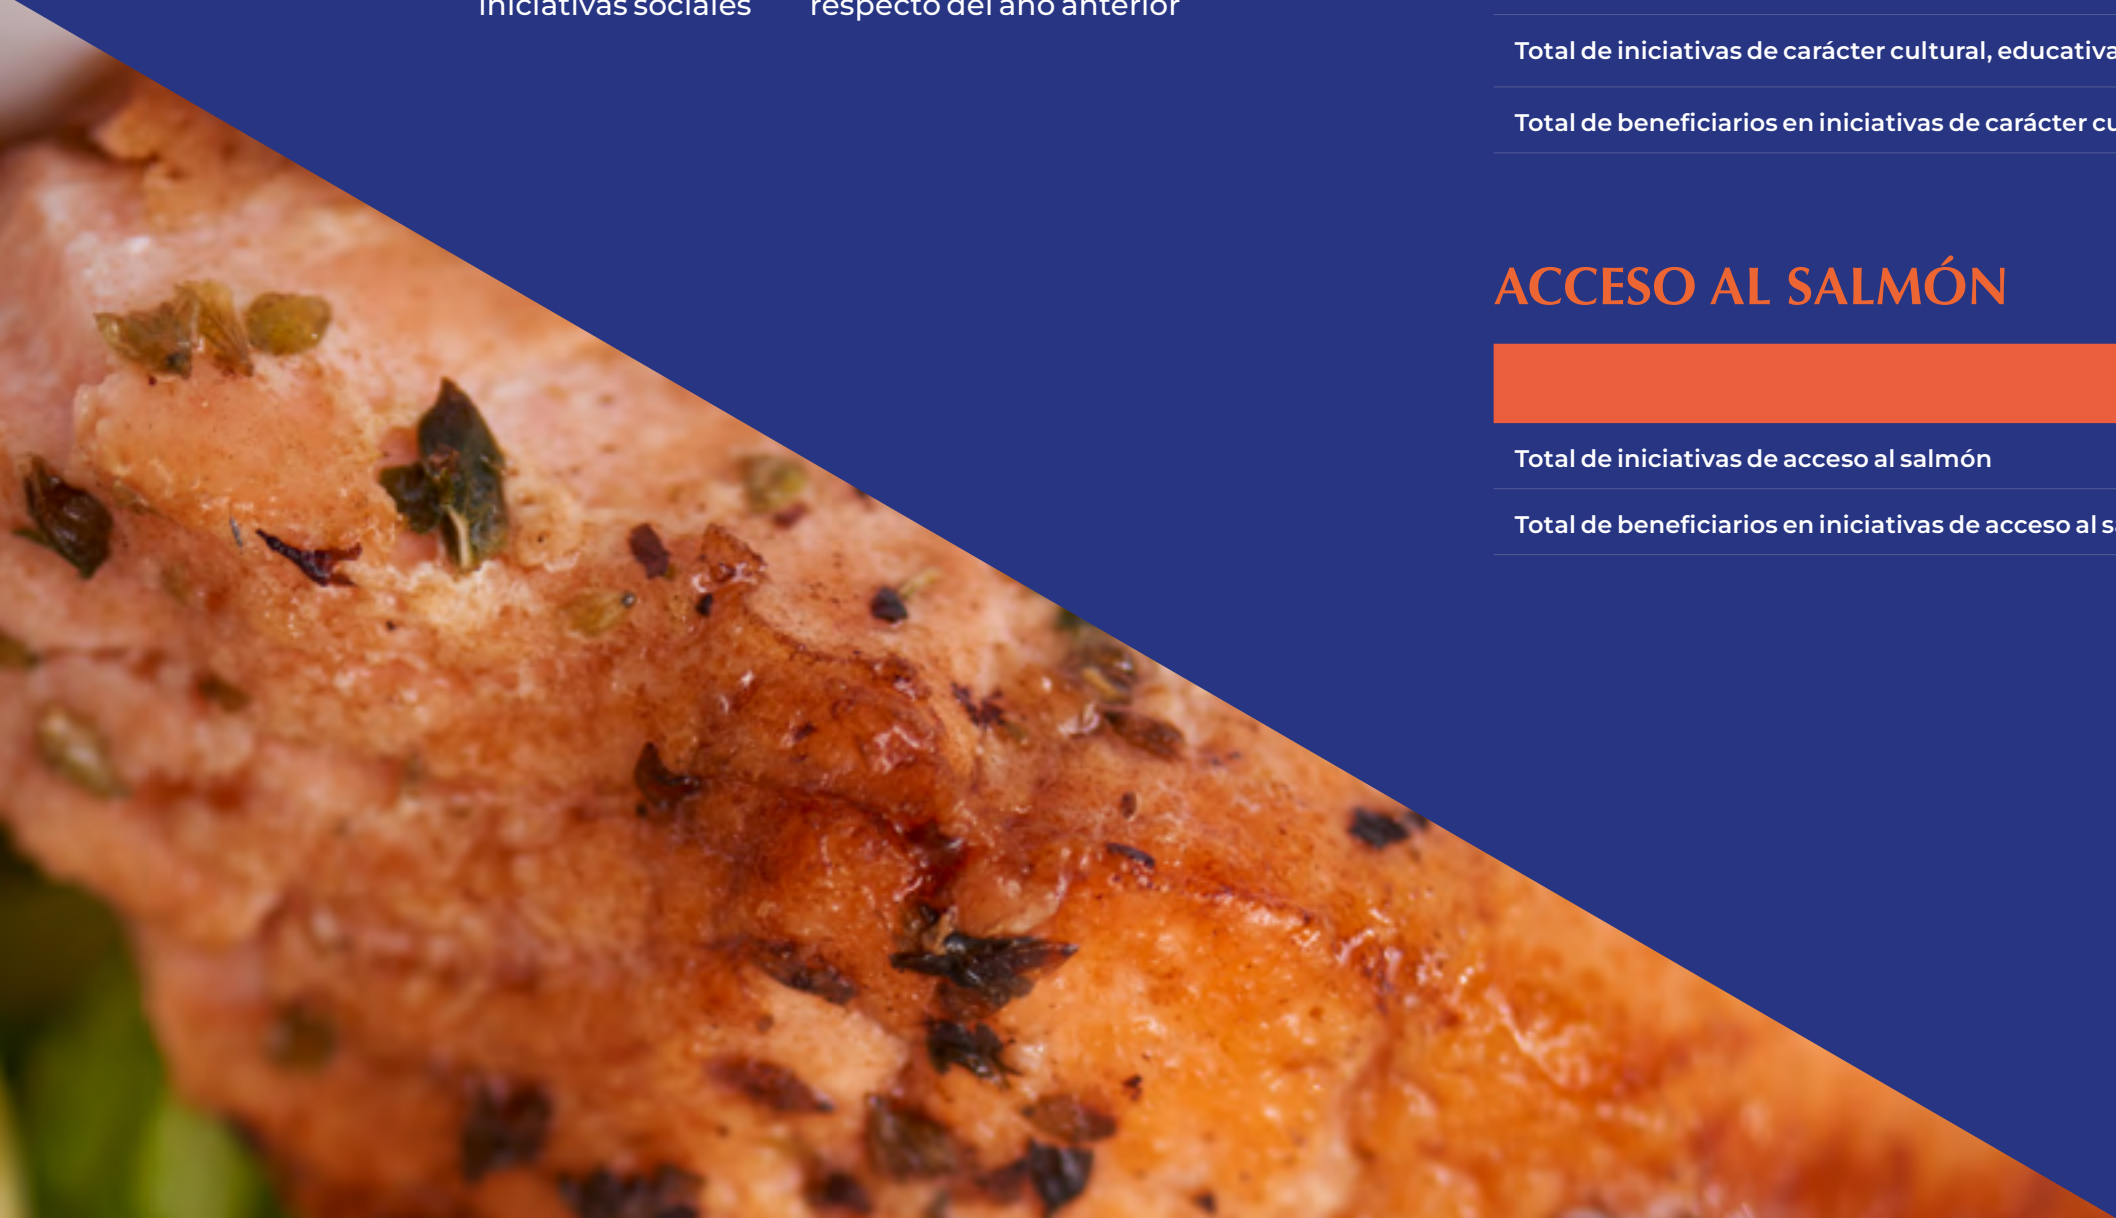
iniciativas sociales respecto del año anterior

Total de iniciativas de carácter cultural, educativa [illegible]

Total de beneficiarios en iniciativas de carácter cu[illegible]

ACCESO AL SALMÓN

Total de iniciativas de acceso al salmón

Total de beneficiarios en iniciativas de acceso al s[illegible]